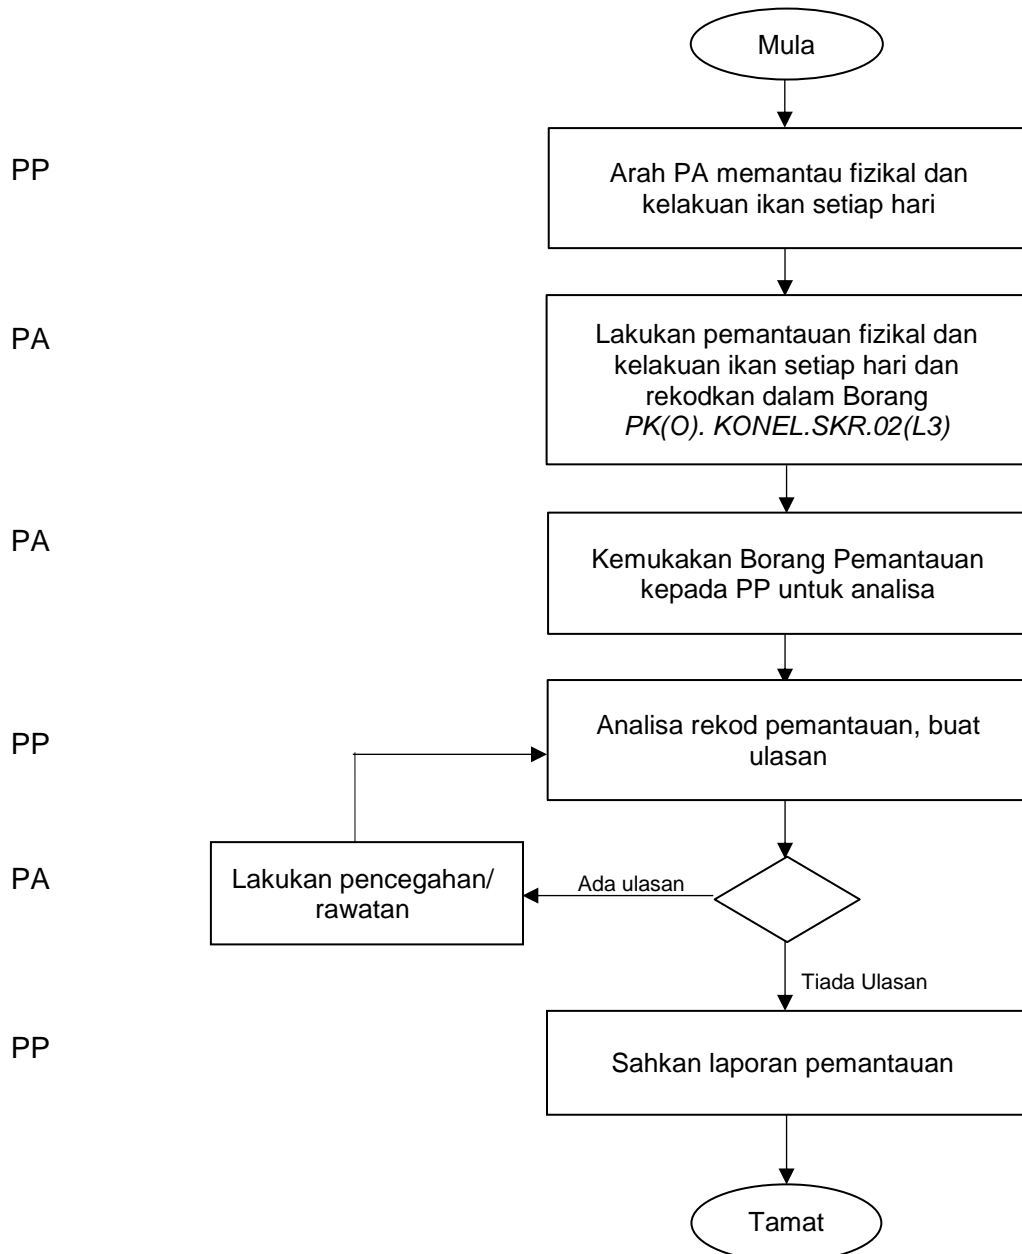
Mula

PP

Arah PA memantau fizikal dan kelakuan ikan setiap hari

PA

Lakukan pemantauan fizikal dan kelakuan ikan setiap hari dan rekodkan dalam Borang *PK(O). KONEL.SKR.02(L3)*

PA

Kemukakan Borang Pemantauan kepada PP untuk analisa

PP

Analisa rekod pemantauan, buat ulasan

PA

Lakukan pencegahan/ rawatan

Ada ulasan

Tiada Ulasan

PP

Sahkan laporan pemantauan

Tamat